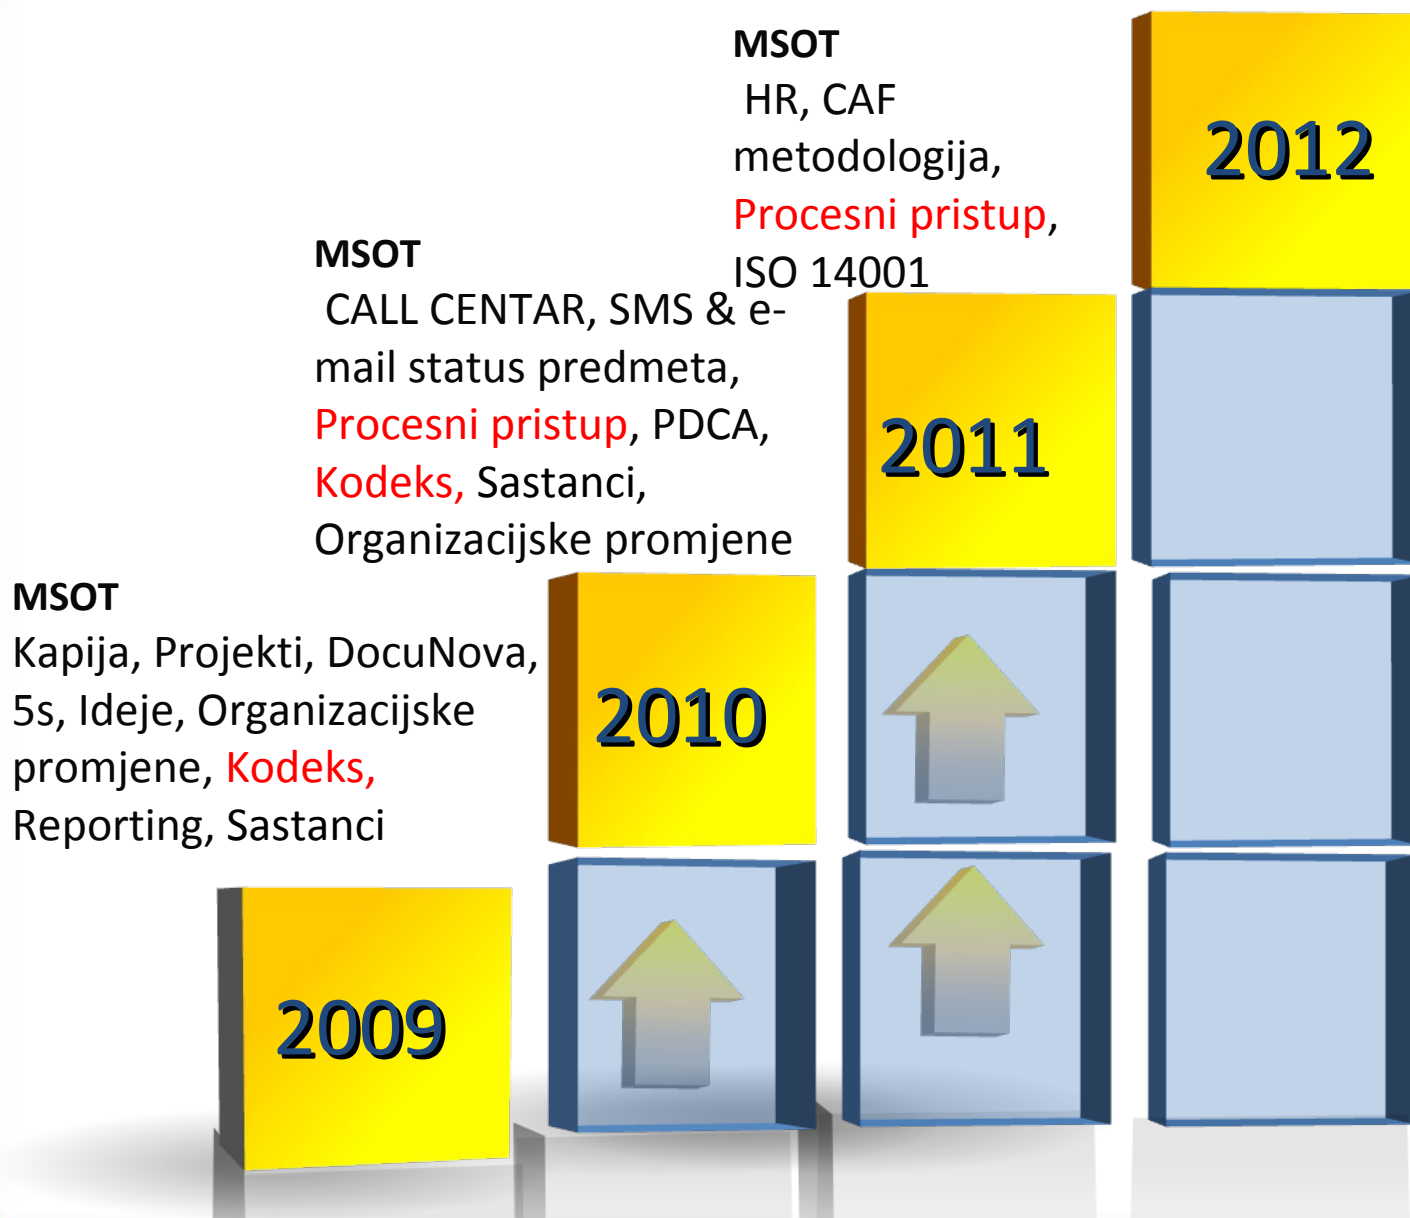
MSOT
HR, CAF metodologija, Procesni pristup, ISO 14001

2012

MSOT
CALL CENTAR, SMS & e-mail status predmeta, Procesni pristup, PDCA, Kodeks, Sastanci, Organizacijske promjene

2011

MSOT
Kapija, Projekti, DocuNova, 5s, Ideje, Organizacijske promjene, Kodeks, Reporting, Sastanci

2010

2009